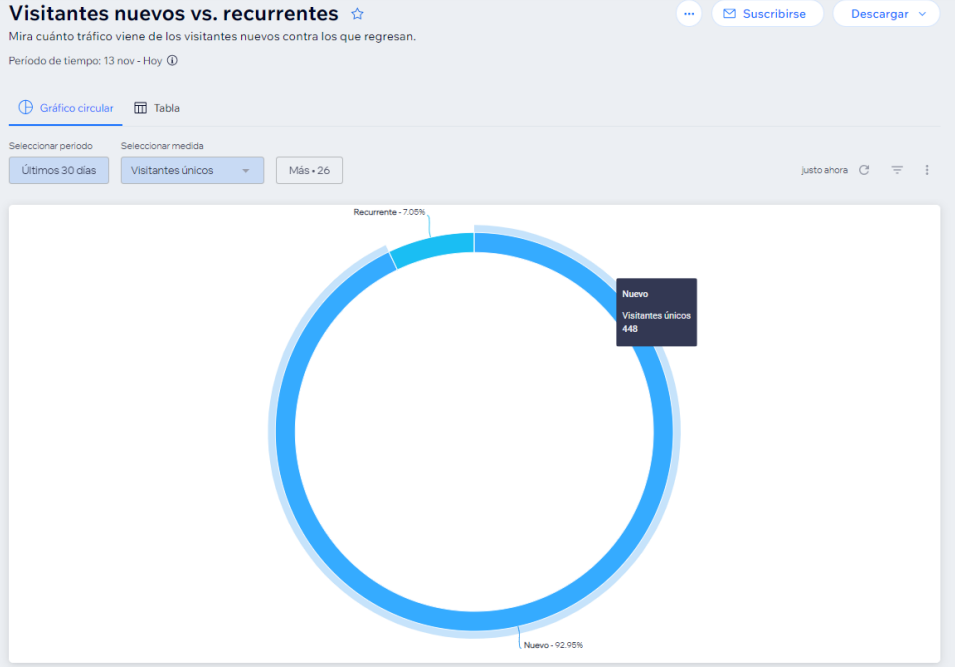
Visitantes nuevos vs. recurrentes

Suscribirse

Descargar

Mira cuánto tráfico viene de los visitantes nuevos contra los que regresan.

Período de tiempo: 13 nov - Hoy

Gráfico circular

Tabla

Seleccionar periodo

Últimos 30 días

Seleccionar medida

Visitantes únicos

Más • 26

justo ahora

Recurrente - 7.05%

Nuevo

Visitantes únicos

448

Nuevo - 92.95%